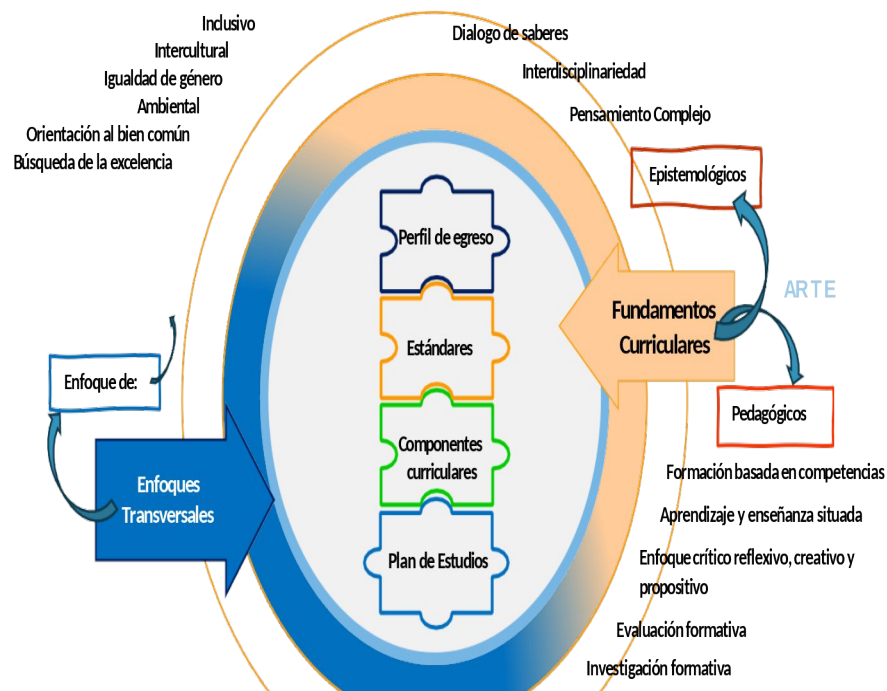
Inclusivo
Intercultural
Igualdad de género
Ambiental
Orientación al bien común
Búsqueda de la excelencia

Dialogo de saberes
Interdisciplinariedad
Pensamiento Complejo

Epistemológicos

ARTE

Fundamentos Curriculares

Pedagógicos

Formación basada en competencias
Aprendizaje y enseñanza situada
Enfoque crítico reflexivo, creativo y propositivo
Evaluación formativa
Investigación formativa

Perfil de egreso
Estándares
Componentes curriculares
Plan de Estudios

Enfoque de:

Enfoques Transversales